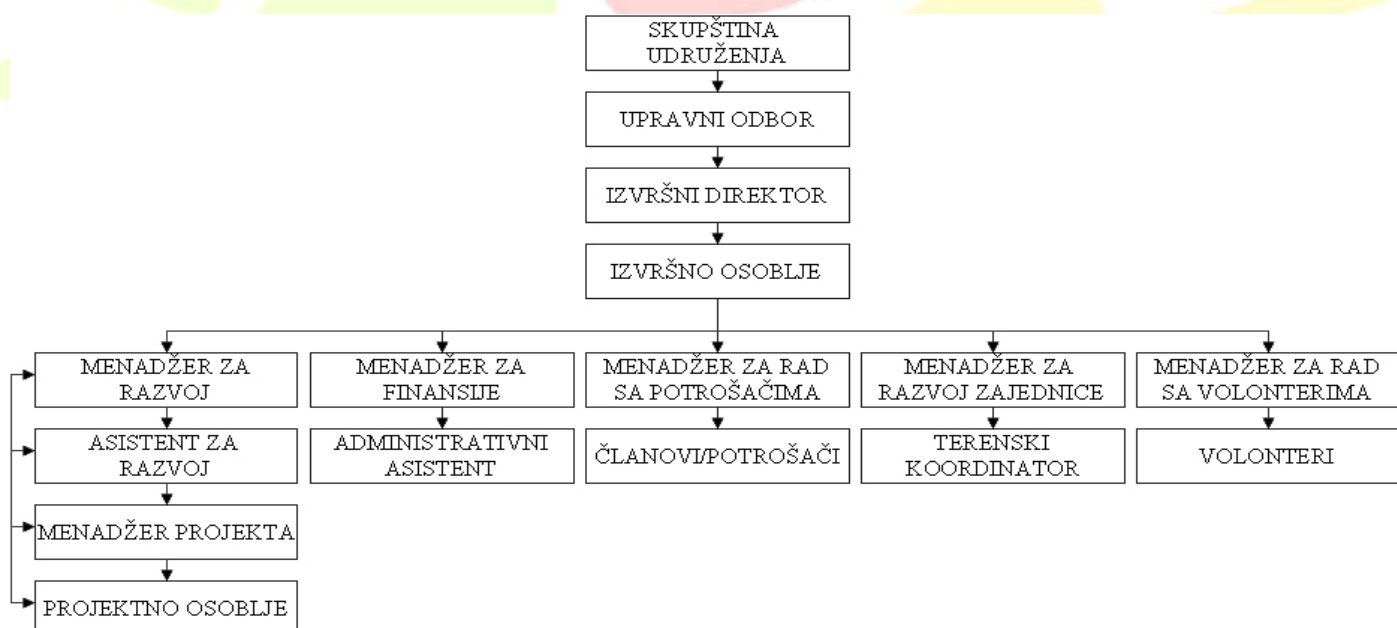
SKUPŠTINA UDRUŽENJA

UPRAVNI ODBOR

IZVRŠNI DIREKTOR

IZVRŠNO OSOBLJE

MENADŽER ZA RAZVOJ

ASISTENT ZA RAZVOJ

MENADŽER PROJEKTA

PROJEKTNO OSOBLJE

MENADŽER ZA FINANSIJE

ADMINISTRATIVNI ASISTENT

MENADŽER ZA RAD SA POTROŠAČIMA

ČLANOVI/POTROŠAČI

MENADŽER ZA RAZVOJ ZAJEDNICE

TERENSKI KOORDINATOR

MENADŽER ZA RAD SA VOLONTERIMA

VOLONTERI